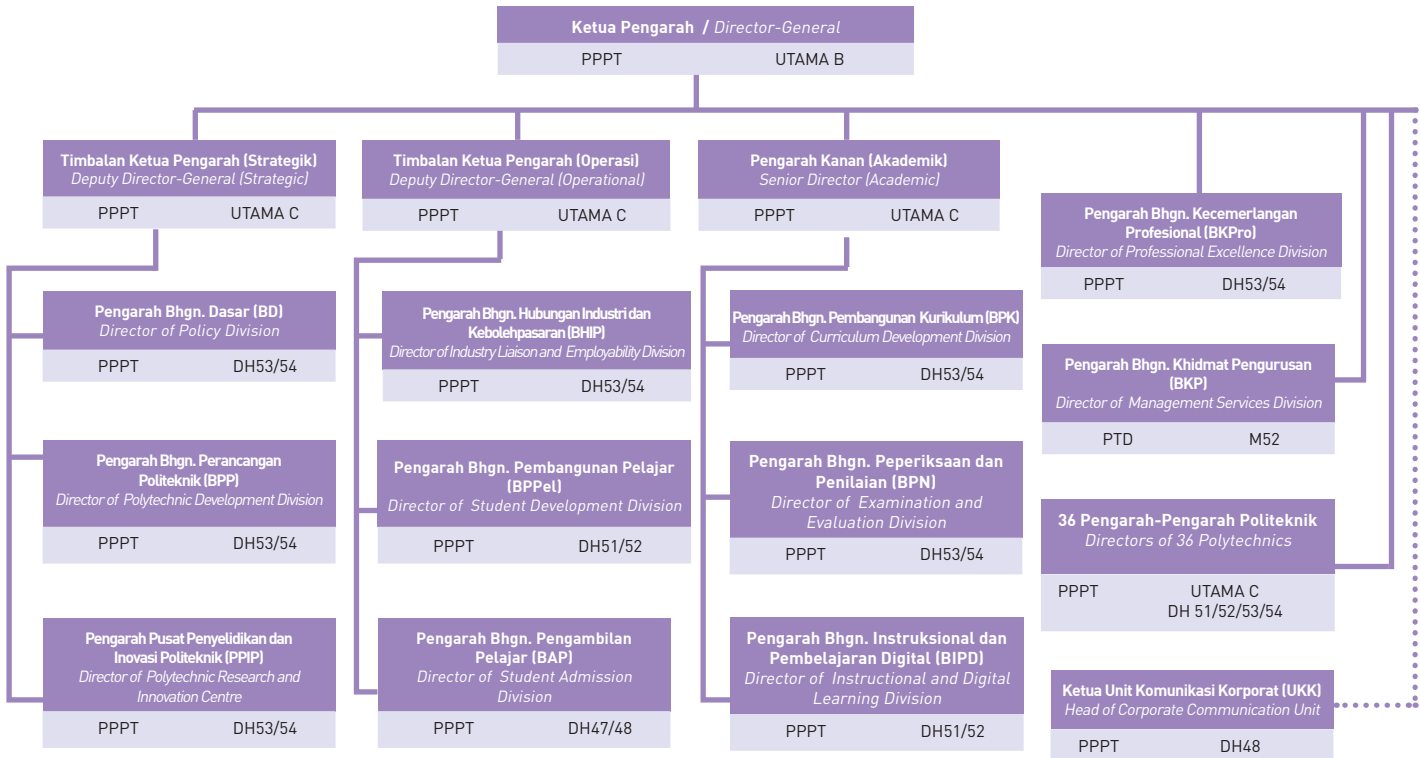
Ketua Pengarah / Director-General
PPPT UTAMA B

Timbalan Ketua Pengarah (Strategik)
Deputy Director-General (Strategic)
PPPT UTAMA C

Pengarah Bhgn. Dasar (BD)
Director of Policy Division
PPPT DH53/54

Pengarah Bhgn. Perancangan Politeknik (BPP)
Director of Polytechnic Development Division
PPPT DH53/54

Pengarah Pusat Penyelidikan dan Inovasi Politeknik (PPIP)
Director of Polytechnic Research and Innovation Centre
PPPT DH53/54

Timbalan Ketua Pengarah (Operasi)
Deputy Director-General (Operational)
PPPT UTAMA C

Pengarah Bhgn. Hubungan Industri dan Kebolehpasaran (BHIP)
Director of Industry Liaison and Employability Division
PPPT DH53/54

Pengarah Bhgn. Pembangunan Pelajar (BPPel)
Director of Student Development Division
PPPT DH51/52

Pengarah Bhgn. Pengambilan Pelajar (BAP)
Director of Student Admission Division
PPPT DH47/48

Pengarah Kanan (Akademik)
Senior Director (Academic)
PPPT UTAMA C

Pengarah Bhgn. Pembangunan Kurikulum (BPK)
Director of Curriculum Development Division
PPPT DH53/54

Pengarah Bhgn. Peperiksaan dan Penilaian (BPN)
Director of Examination and Evaluation Division
PPPT DH53/54

Pengarah Bhgn. Instruksional dan Pembelajaran Digital (BIPD)
Director of Instructional and Digital Learning Division
PPPT DH51/52

Pengarah Bhgn. Kecemerlangan Profesional (BKPro)
Director of Professional Excellence Division
PPPT DH53/54

Pengarah Bhgn. Khidmat Pengurusan (BKP)
Director of Management Services Division
PTD M52

36 Pengarah-Pengarah Politeknik
Directors of 36 Polytechnics
PPPT UTAMA C
DH 51/52/53/54

Ketua Unit Komunikasi Korporat (UKK)
Head of Corporate Communication Unit
PPPT DH48